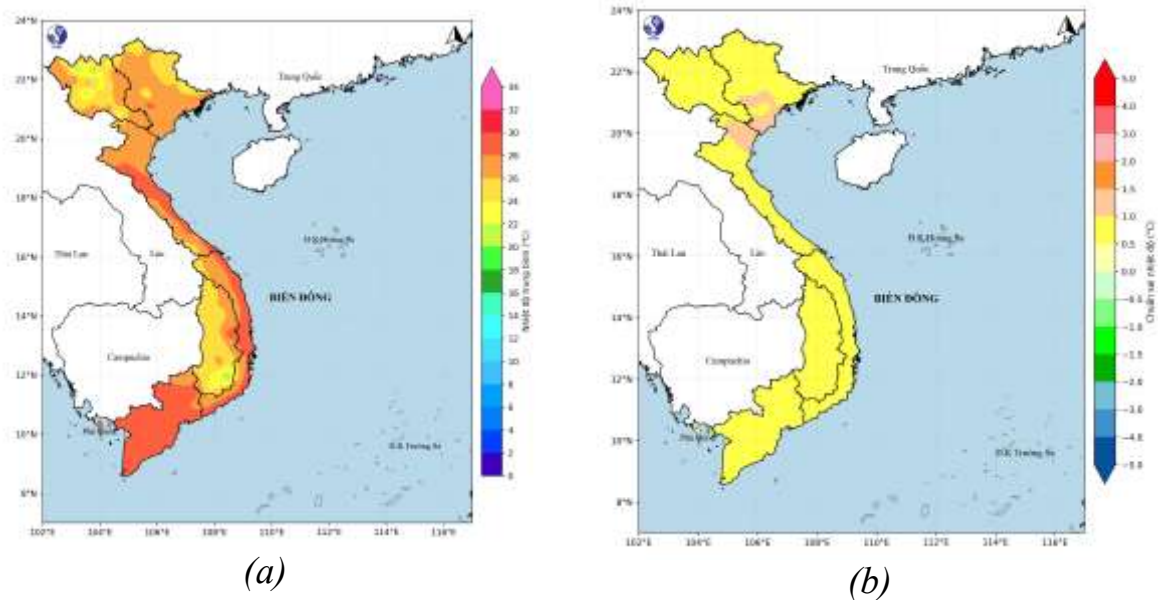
24°N
22°N
20°N
18°N
16°N
14°N
12°N
10°N
8°N
Trung Quốc
Thái Lan
Lào
Campuchia
Phú Quốc
QĐ.Hoàng Sa
BIỂN ĐÔNG
QĐ.Trường Sa
102°E 104°E 106°E 108°E 110°E 112°E 114°E 116°E
34
32
30
28
26
24
22
20
18
16
14
12
10
8
6
4
2
0
Nhiệt độ trung bình (°C)

(a)

24°N
22°N
20°N
18°N
16°N
14°N
12°N
10°N
8°N
Trung Quốc
Thái Lan
Lào
Campuchia
Phú Quốc
QĐ.Hoàng Sa
BIỂN ĐÔNG
QĐ.Trường Sa
102°E 104°E 106°E 108°E 110°E 112°E 114°E 116°E
5.0
4.0
3.0
2.0
1.5
1.0
0.5
0.0
-0.5
-1.0
-1.5
-2.0
-3.0
-4.0
-5.0
Chuẩn sai nhiệt độ (°C)

(b)